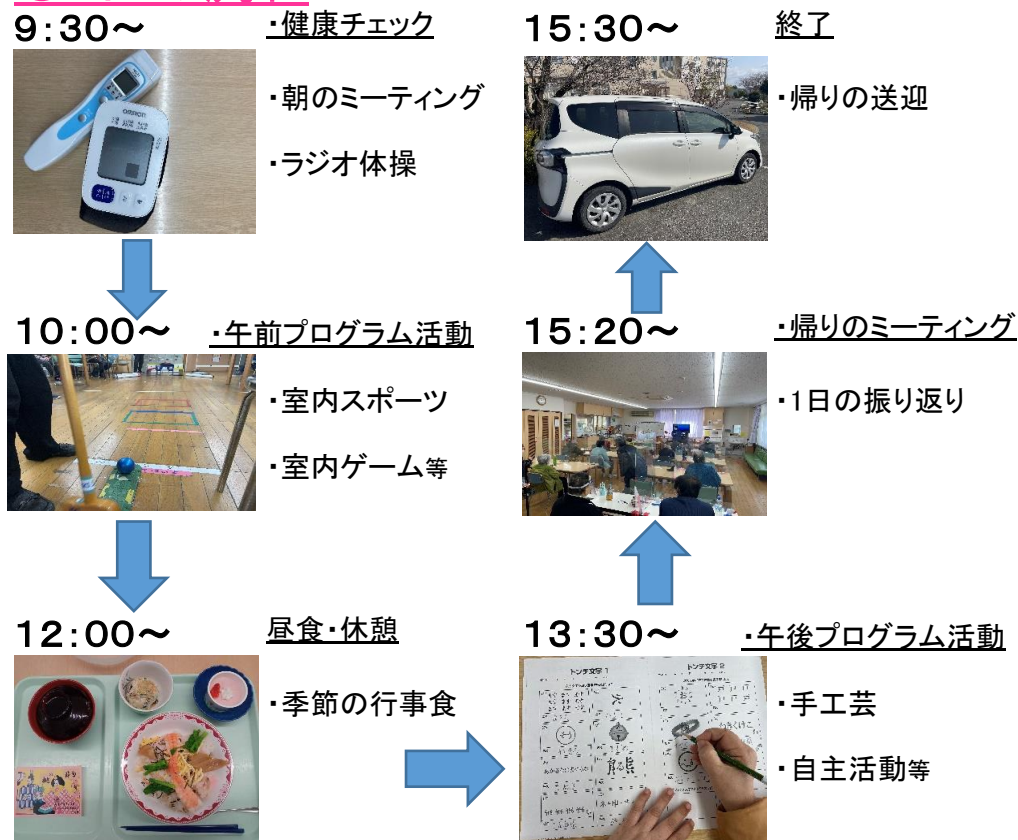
9:30～ ・健康チェック

・朝のミーティング

・ラジオ体操

10:00～ ・午前プログラム活動

・室内スポーツ

・室内ゲーム等

12:00～ 昼食・休憩

・季節の行事食

13:30～ ・午後プログラム活動

・手工芸

・自主活動等

15:20～ ・帰りのミーティング

・1日の振り返り

15:30～ 終了

・帰りの送迎